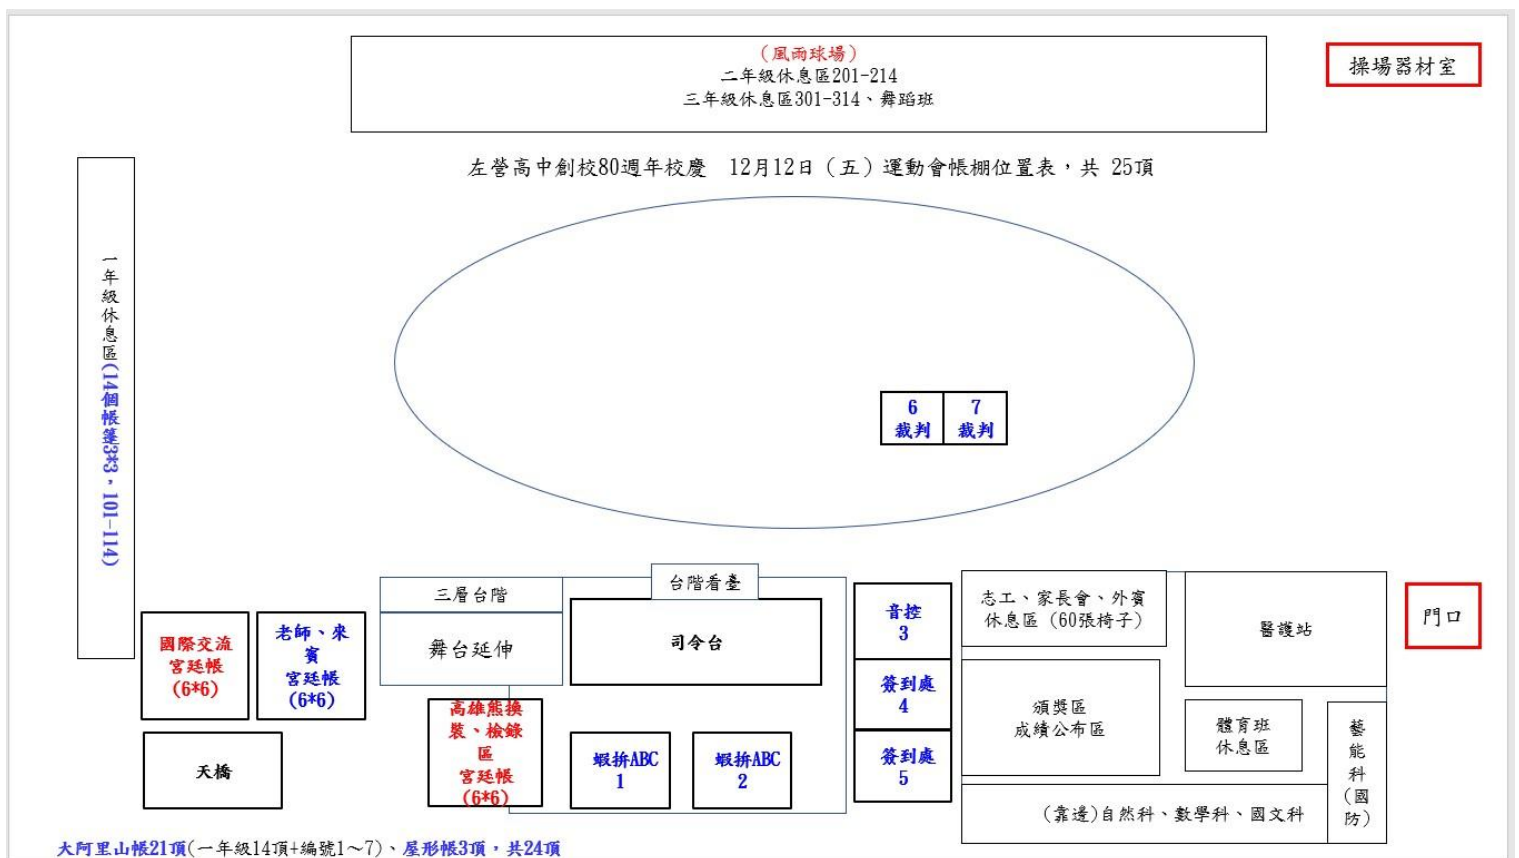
(風雨球場)
二年級休息區201-214
三年級休息區301-314、舞蹈班

操場器材室

左營高中創校80週年校慶 12月12日(五)運動會帳棚位置表,共 25頂

一年級休息區(14個帳篷3*3,101-114)

6
裁判

7
裁判

三層台階

舞台延伸

台階看臺

司令台

音控
3

簽到處
4

簽到處
5

志工、家長會、外賓休息區(60張椅子)

醫護站

門口

頒獎區
成績公布區

體育班
休息區

藝能科(國防)

(靠邊)自然科、數學科、國文科

國際交流
宮廷帳
(6*6)

老師、來賓
宮廷帳
(6*6)

高雄熊換裝、檢錄區
宮廷帳
(6*6)

蝦拚ABC
1

蝦拚ABC
2

天橋

大阿里山帳21頂(一年級14頂+編號1~7)、屋形帳3頂,共24頂